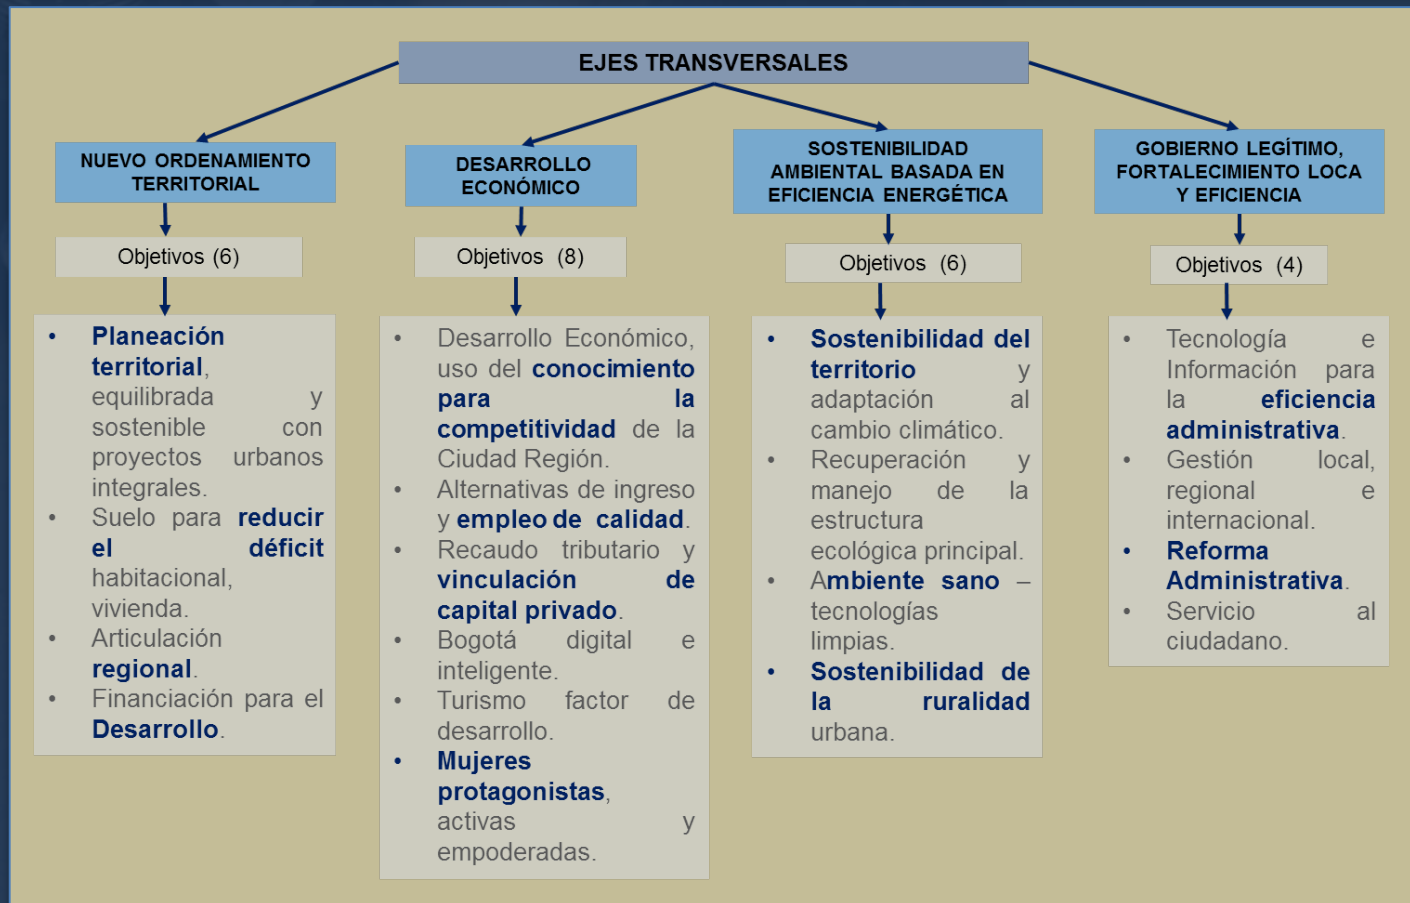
EJES TRANSVERSALES

NUEVO ORDENAMIENTO TERRITORIAL

Objetivos (6)

- Planeación territorial, equilibrada y sostenible con proyectos urbanos integrales.
- Suelo para reducir el déficit habitacional, vivienda.
- Articulación regional.
- Financiación para el Desarrollo.

DESARROLLO ECONÓMICO

Objetivos (8)

- Desarrollo Económico, uso del conocimiento para la competitividad de la Ciudad Región.
- Alternativas de ingreso y empleo de calidad.
- Recaudo tributario y vinculación de capital privado.
- Bogotá digital e inteligente.
- Turismo factor de desarrollo.
- Mujeres protagonistas, activas y empoderadas.

SOSTENIBILIDAD AMBIENTAL BASADA EN EFICIENCIA ENERGÉTICA

Objetivos (6)

- Sostenibilidad del territorio y adaptación al cambio climático.
- Recuperación y manejo de la estructura ecológica principal.
- Ambiente sano – tecnologías limpias.
- Sostenibilidad de la ruralidad urbana.

GOBIERNO LEGÍTIMO, FORTALECIMIENTO LOCA Y EFICIENCIA

Objetivos (4)

- Tecnología e Información para la eficiencia administrativa.
- Gestión local, regional e internacional.
- Reforma Administrativa.
- Servicio al ciudadano.